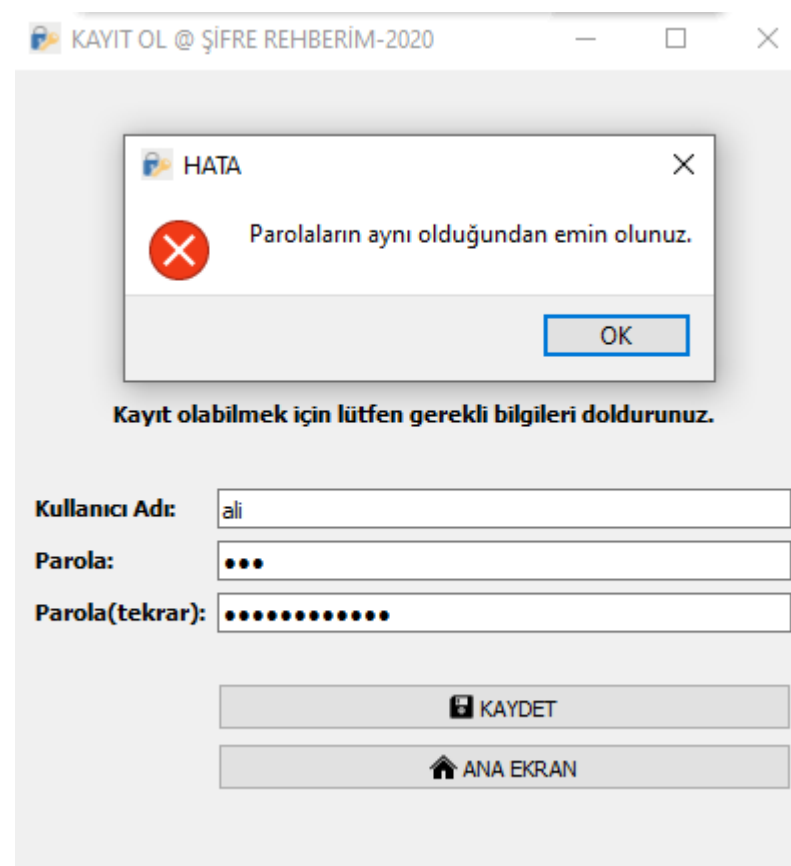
KAYIT OL @ ŞİFRE REHBERİM-2020

HATA

Parolaların aynı olduğundan emin olunuz.

OK

Kayıt olabilmek için lütfen gerekli bilgileri doldurunuz.

Kullanıcı Adı: ali

Parola: •••

Parola(tekrar): ••••••••••••

KAYDET

ANA EKRAN